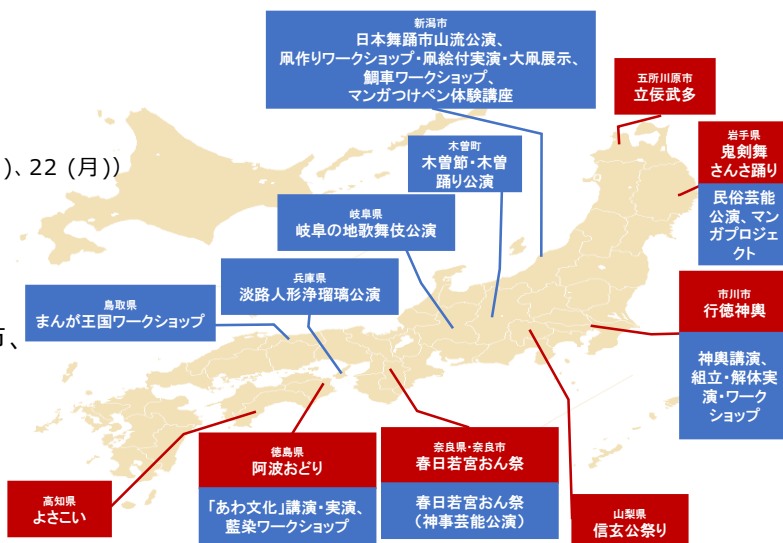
)、22 (月))

市、

新潟市
日本舞踊市山流公演、
凧作りワークショップ・凧絵付実演・大凧展示、
飾車ワークショップ、
マンガつけペン体験講座

五所川原市
立佞武多

木曽町
木曽節・木曽
踊り公演

岩手県
鬼剣舞
さんさ踊り

民俗芸能
公演、マン
ガプロジェ
クト

岐阜県
岐阜の地歌舞伎公演

兵庫県
淡路人形浄瑠璃公演

鳥取県
まんが王国ワークショップ

市川市
行徳神輿

神輿講演、
組立・解体実
演・ワーク
ショップ

徳島県
阿波おどり

「あわ文化」講演・実演、
藍染ワークショップ

奈良県・奈良市
春日若宮おん祭

春日若宮おん祭
(神事芸能公演)

高知県
よさこい

山梨県
信玄公祭り